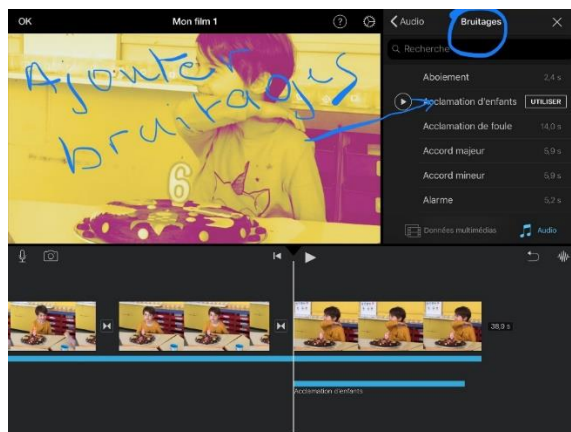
OK

Mon film 1

Audio

Bruitages

Recherche

Ajouter bruitages

Aboiement 2,4 s

Acclamation d'enfants UTILISER

Acclamation de foule 14,0 s

Accord majeur 5,9 s

Accord mineur 5,9 s

Alarme 5,2 s

6

Données multimédias

Audio

38,9 s

Acclamation d'enfants